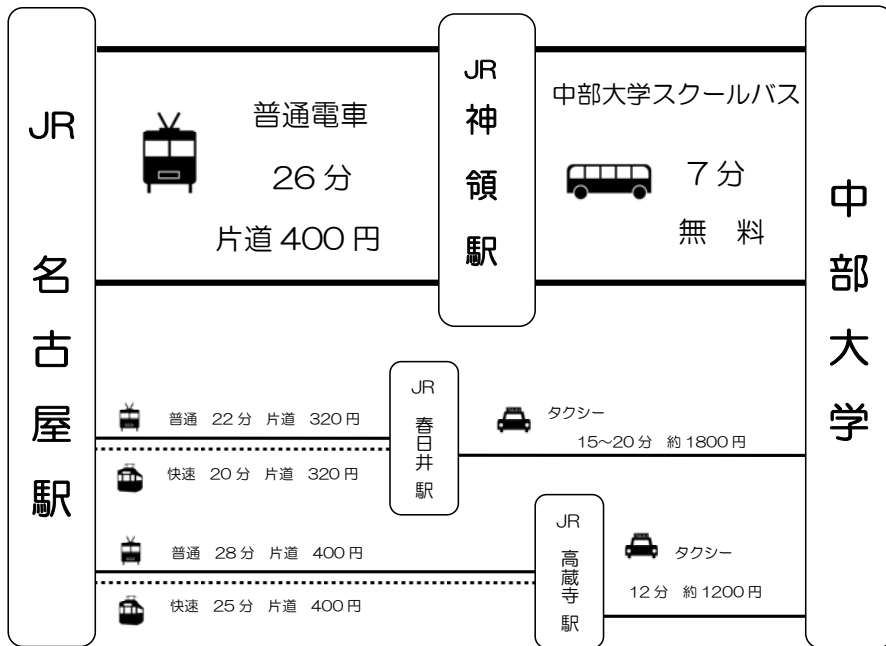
JR
名
古
屋
駅

普通電車
26 分
片道 400 円

JR
神
領
駅

中部大学スクールバス
7 分
無　料

中
部
大
学

普通　22 分　片道　320 円
快速　20 分　片道　320 円

JR
春
日
井
駅

タクシー
15~20 分　約 1800 円

普通　28 分　片道　400 円
快速　25 分　片道　400 円

JR
高
蔵
寺
駅

タクシー
12 分　約 1200 円